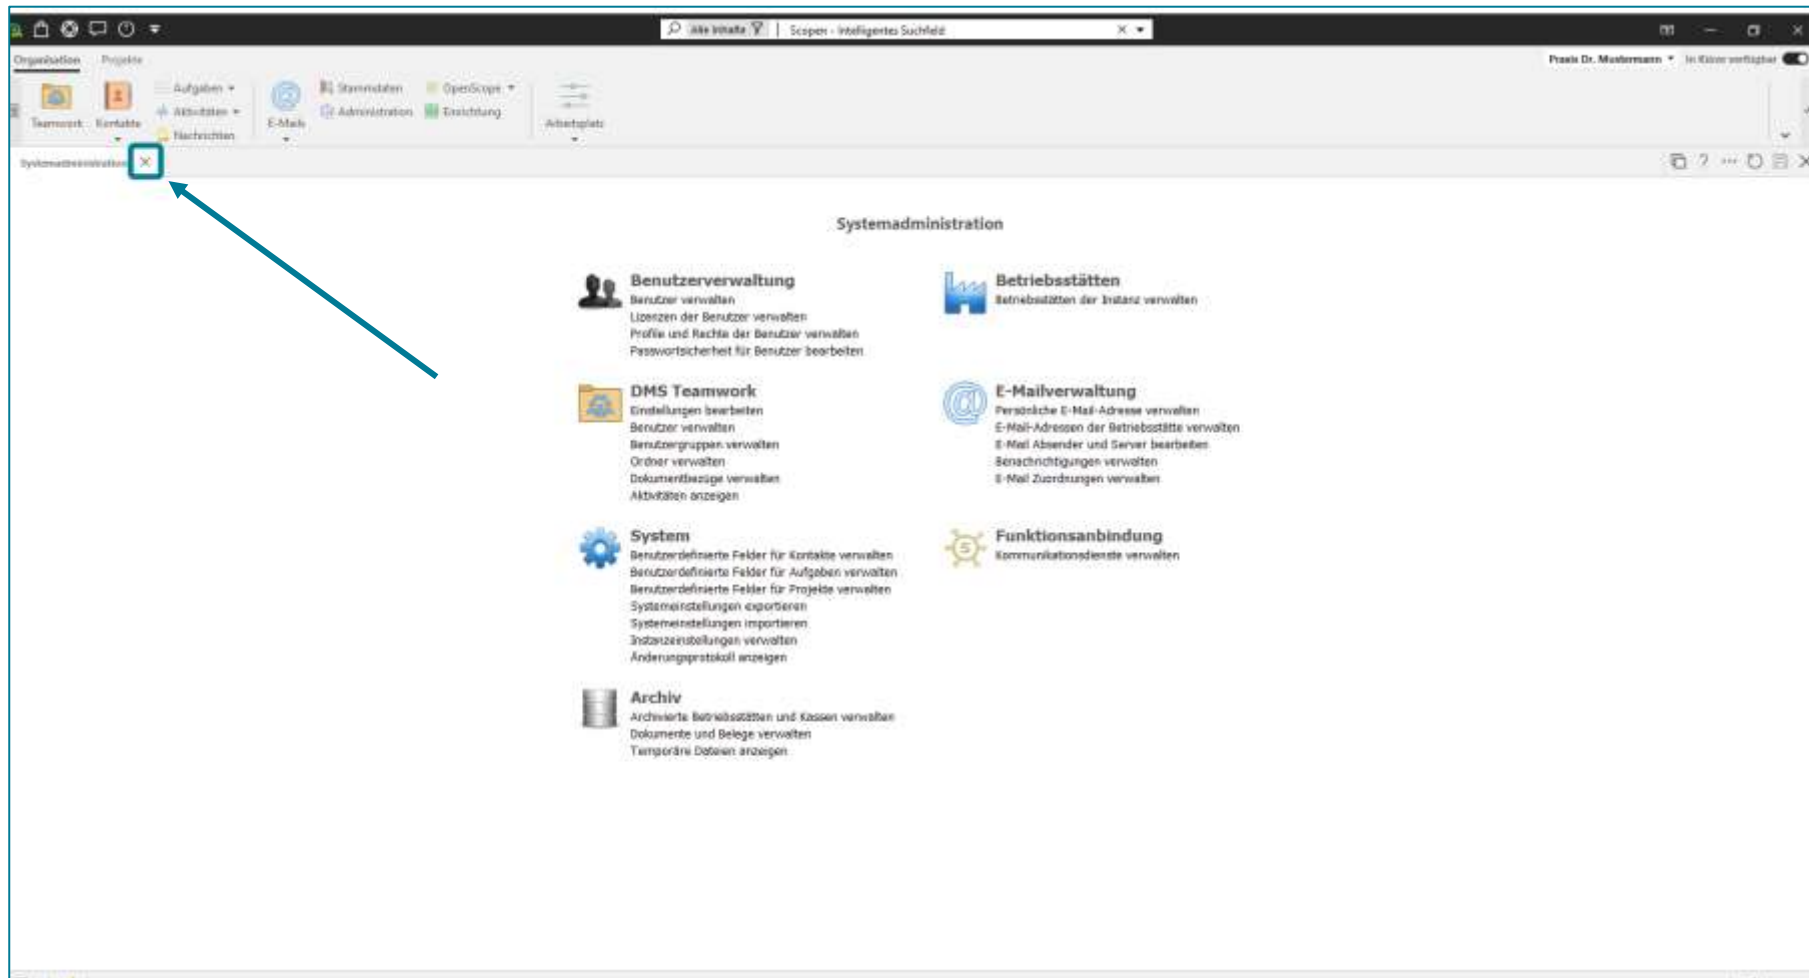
Alle Inhalte | Scopen - Intelligentes Suchfeld

Organisation Projekte

Praxis Dr. Mustermann In Kasse verfügbar

Teamwork Kontakte Aufgaben Aktivitäten Nachrichten E-Mails Stammdaten Administration OpenScope Einrichtung Arbeitsplatz

Systemadministration ×

Systemadministration

Benutzerverwaltung
Benutzer verwalten
Lizenzen der Benutzer verwalten
Profile und Rechte der Benutzer verwalten
Passwortsicherheit für Benutzer bearbeiten

Betriebsstätten
Betriebsstätten der Instanz verwalten

DMS Teamwork
Einstellungen bearbeiten
Benutzer verwalten
Benutzergruppen verwalten
Ordner verwalten
Dokumentbezüge verwalten
Aktivitäten anzeigen

E-Mailverwaltung
Persönliche E-Mail-Adresse verwalten
E-Mail-Adressen der Betriebsstätte verwalten
E-Mail Absender und Server bearbeiten
Benachrichtigungen verwalten
E-Mail Zuordnungen verwalten

System
Benutzerdefinierte Felder für Kontakte verwalten
Benutzerdefinierte Felder für Aufgaben verwalten
Benutzerdefinierte Felder für Projekte verwalten
Systemeinstellungen exportieren
Systemeinstellungen importieren
Instanzeinstellungen verwalten
Änderungsprotokoll anzeigen

Funktionsanbindung
Kommunikationsdienste verwalten

Archiv
Archivierte Betriebsstätten und Kassen verwalten
Dokumente und Belege verwalten
Temporäre Dateien anzeigen